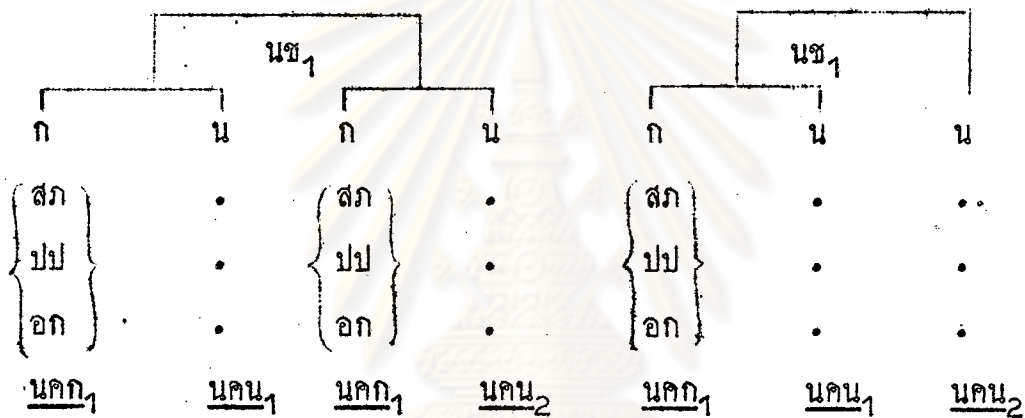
นช$_1$ นช$_1$

ก น ก น ก น น

$\left\{\begin{matrix} \text{สภ} \\ \text{ปป} \\ \text{อก} \end{matrix}\right\}$ • • •
$\left\{\begin{matrix} \text{สภ} \\ \text{ปป} \\ \text{อก} \end{matrix}\right\}$ • • •
$\left\{\begin{matrix} \text{สภ} \\ \text{ปป} \\ \text{อก} \end{matrix}\right\}$ • • •
•• • •

นคก$_1$ นคน$_1$ นคก$_1$ นคน$_2$ นคก$_1$ นคน$_1$ นคน$_2$